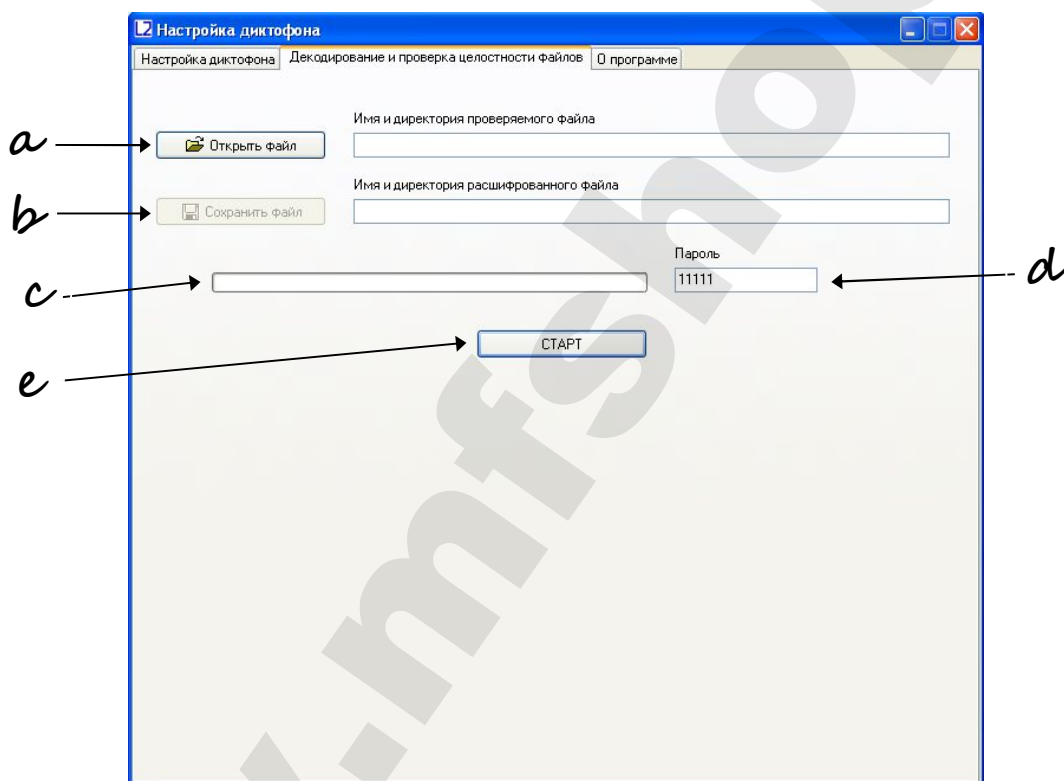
Настройка диктофона

Настройка диктофона | Декодирование и проверка целостности файлов | О программе

Имя и директория проверяемого файла

a

Открыть файл

Имя и директория расшифрованного файла

b

Сохранить файл

Пароль

c

11111

d

СТАРТ

e

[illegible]mfsho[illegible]